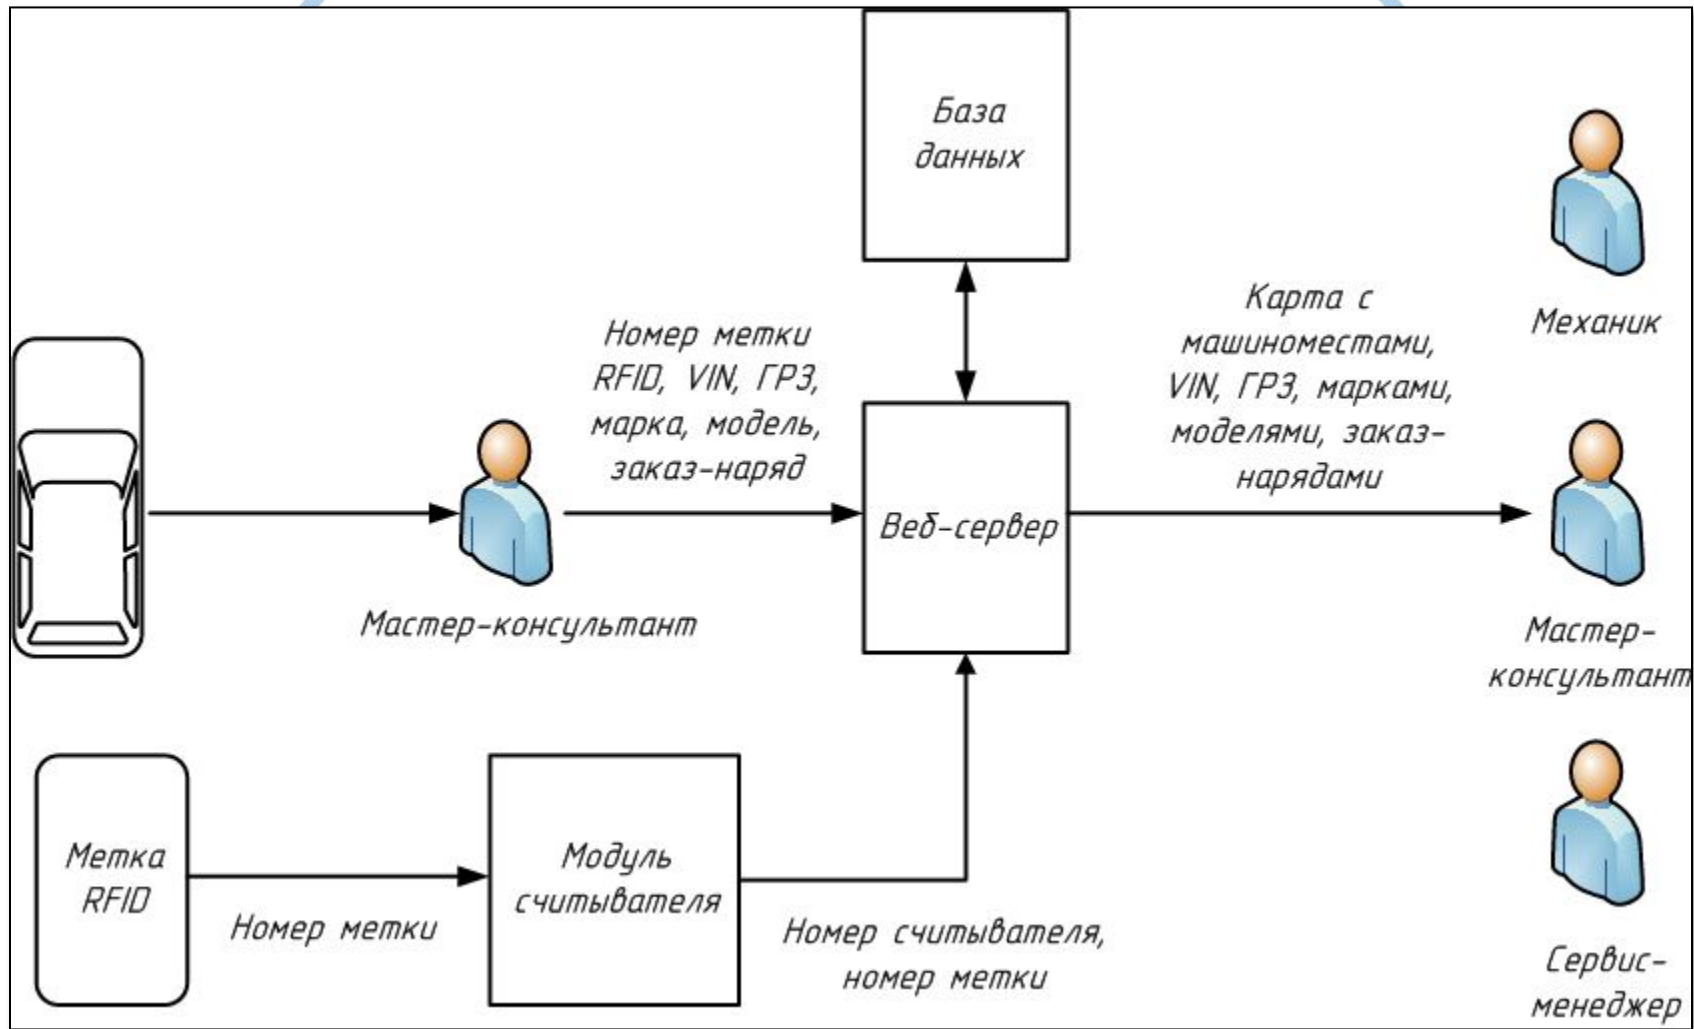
База данных

Механик

Номер метки RFID, VIN, ГРЗ, марка, модель, заказ-наряд

Карта с машиноместами, VIN, ГРЗ, марками, моделями, заказ-нарядами

Веб-сервер

Мастер-консультант

Мастер-консультант

Метка RFID

Номер метки

Модуль считывателя

Номер считывателя, номер метки

Сервис-менеджер